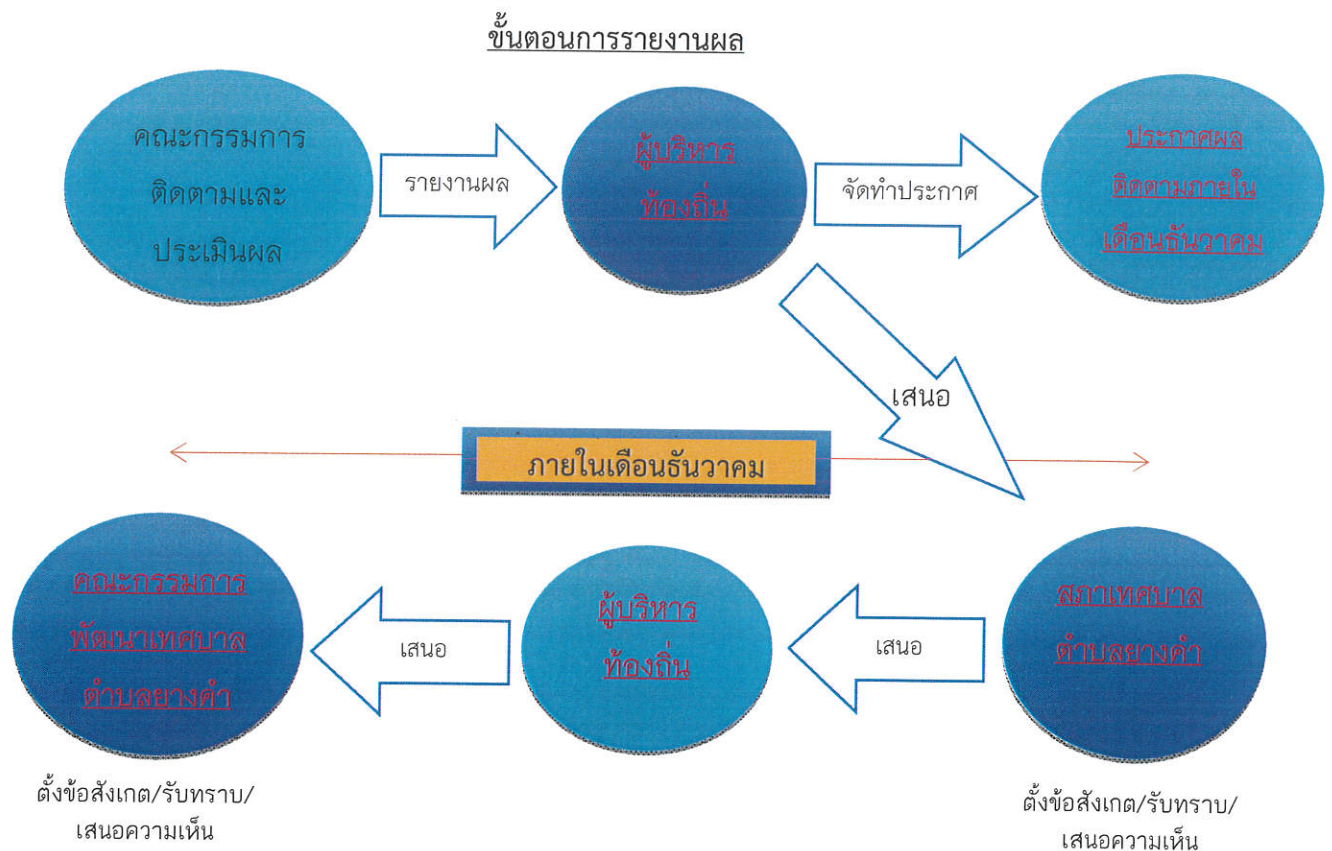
ขั้นตอนการรายงานผล

คณะกรรมการติดตามและประเมินผล

รายงานผล

ผู้บริหารท้องถิ่น

จัดทำประกาศ

ประกาศผลติดตามภายในเดือนธันวาคม

เสนอ

ภายในเดือนธันวาคม

สภาเทศบาลตำบลยางคำ

เสนอ

ผู้บริหารท้องถิ่น

เสนอ

คณะกรรมการพัฒนาเทศบาลตำบลยางคำ

ตั้งข้อสังเกต/รับทราบ/เสนอความเห็น

ตั้งข้อสังเกต/รับทราบ/เสนอความเห็น